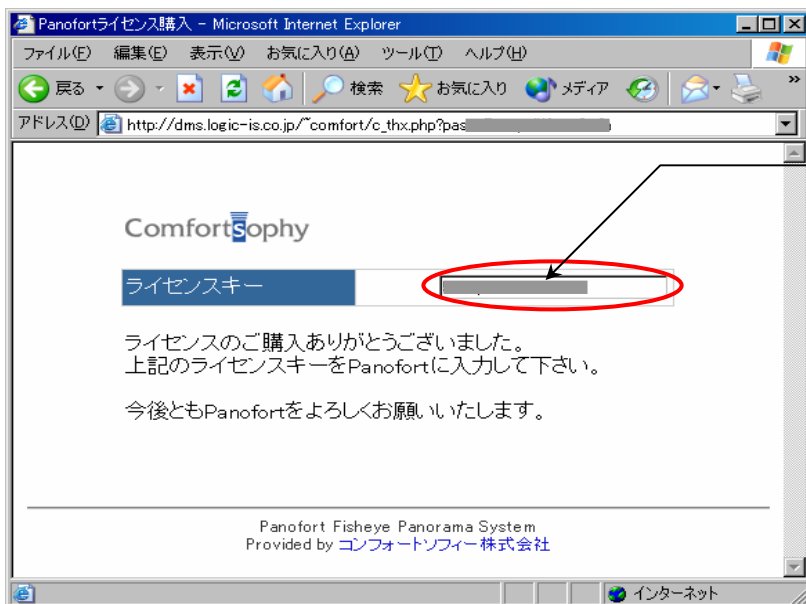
Panofortライセンス購入 - Microsoft Internet Explorer

ファイル(F) 編集(E) 表示(V) お気に入り(A) ツール(T) ヘルプ(H)

戻る 検索 お気に入り メディア

アドレス(D) http://dms.logic-is.co.jp/~comfort/c_thx.php?pas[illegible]

Comfortsophy

| ライセンスキー | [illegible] |
|---|---|

ライセンスのご購入ありがとうございました。
上記のライセンスキーをPanofortに入力して下さい。

今後ともPanofortをよろしくお願いいたします。

Panofort Fisheye Panorama System
Provided by コンフォートソフィー株式会社

インターネット